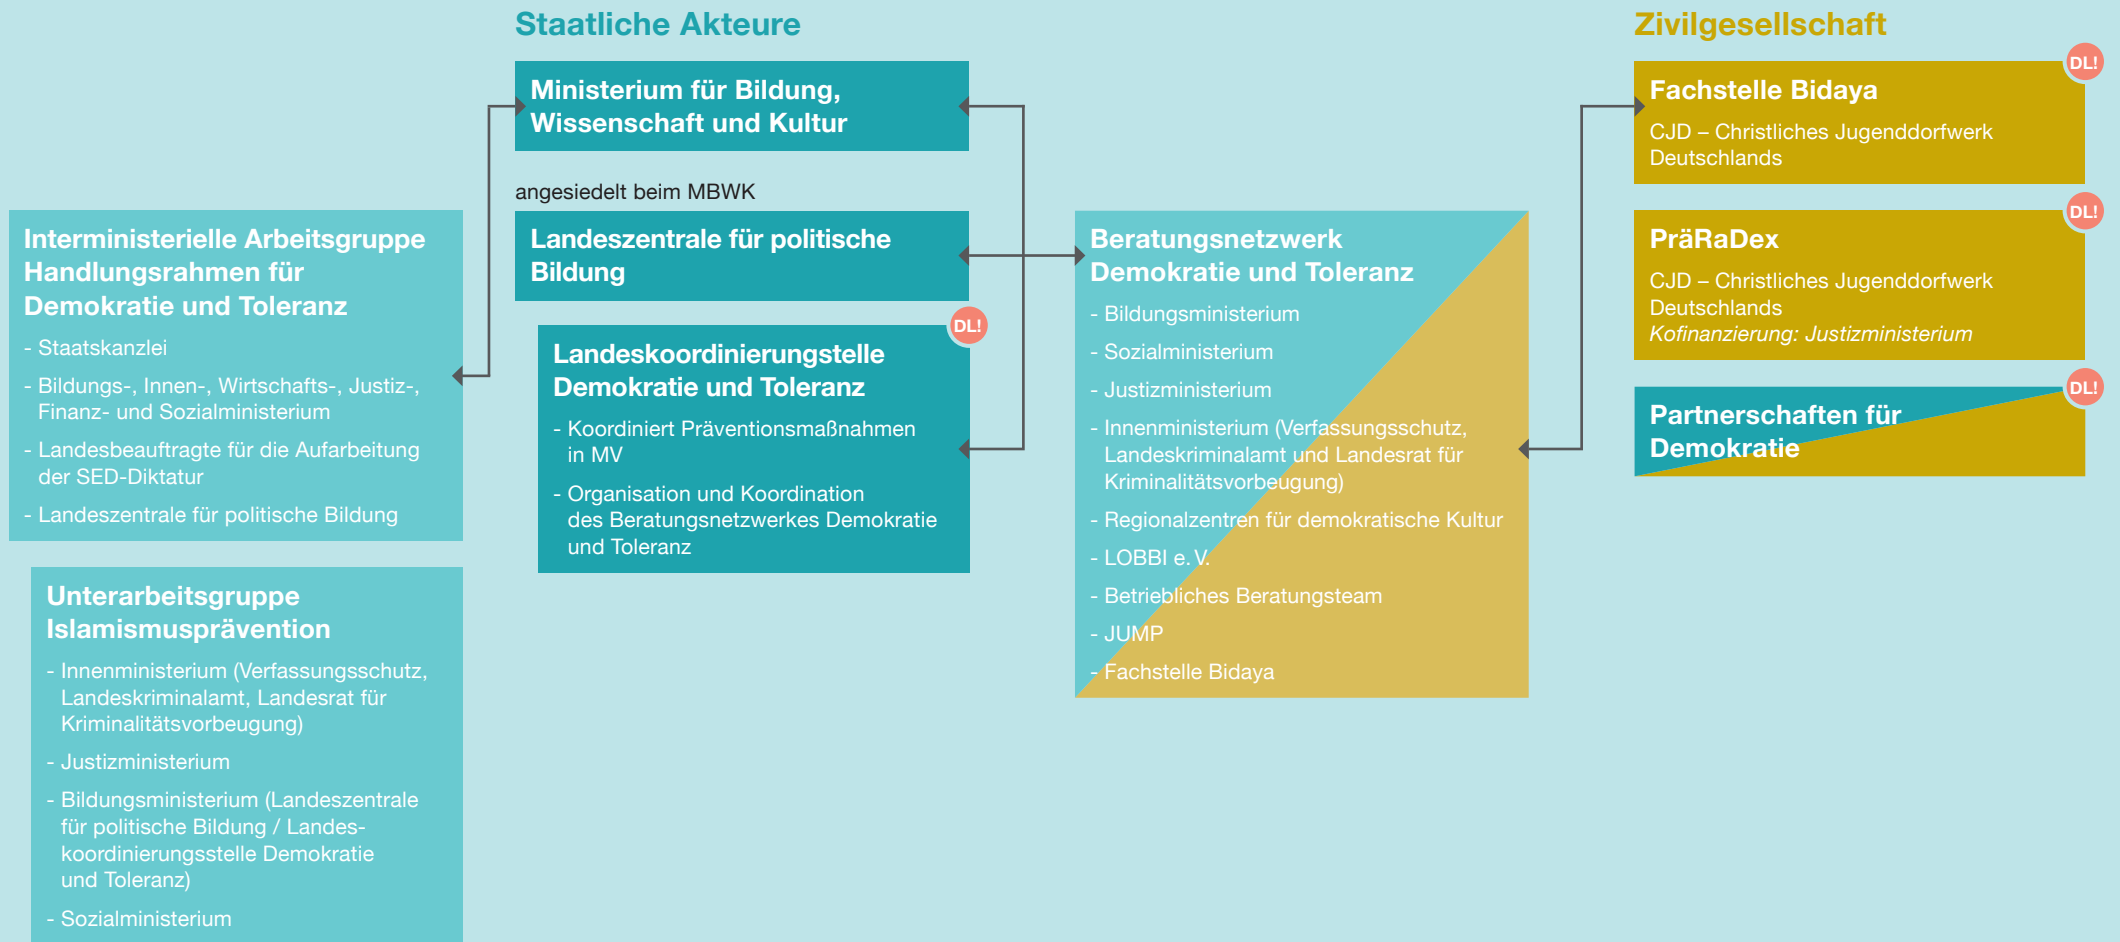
Staatliche Akteure

Zivilgesellschaft

Ministerium für Bildung, Wissenschaft und Kultur

angesiedelt beim MBWK

Landeszentrale für politische Bildung

DL!

Landeskoordinierungstelle Demokratie und Toleranz

- Koordiniert Präventionsmaßnahmen in MV

- Organisation und Koordination des Beratungsnetzwerkes Demokratie und Toleranz

Interministerielle Arbeitsgruppe Handlungsrahmen für Demokratie und Toleranz

- Staatskanzlei

- Bildungs-, Innen-, Wirtschafts-, Justiz-, Finanz- und Sozialministerium

- Landesbeauftragte für die Aufarbeitung der SED-Diktatur

- Landeszentrale für politische Bildung

Unterarbeitsgruppe Islamismusprävention

- Innenministerium (Verfassungsschutz, Landeskriminalamt, Landesrat für Kriminalitätsvorbeugung)

- Justizministerium

- Bildungsministerium (Landeszentrale für politische Bildung / Landeskoordinierungsstelle Demokratie und Toleranz)

- Sozialministerium

Beratungsnetzwerk Demokratie und Toleranz

- Bildungsministerium

- Sozialministerium

- Justizministerium

- Innenministerium (Verfassungsschutz, Landeskriminalamt und Landesrat für Kriminalitätsvorbeugung)

- Regionalzentren für demokratische Kultur

- LOBBI e. V.

- Betriebliches Beratungsteam

- JUMP

- Fachstelle Bidaya

DL!

Fachstelle Bidaya

CJD – Christliches Jugenddorfwerk Deutschlands

DL!

PräRaDex

CJD – Christliches Jugenddorfwerk Deutschlands

*Kofinanzierung: Justizministerium*

DL!

Partnerschaften für Demokratie